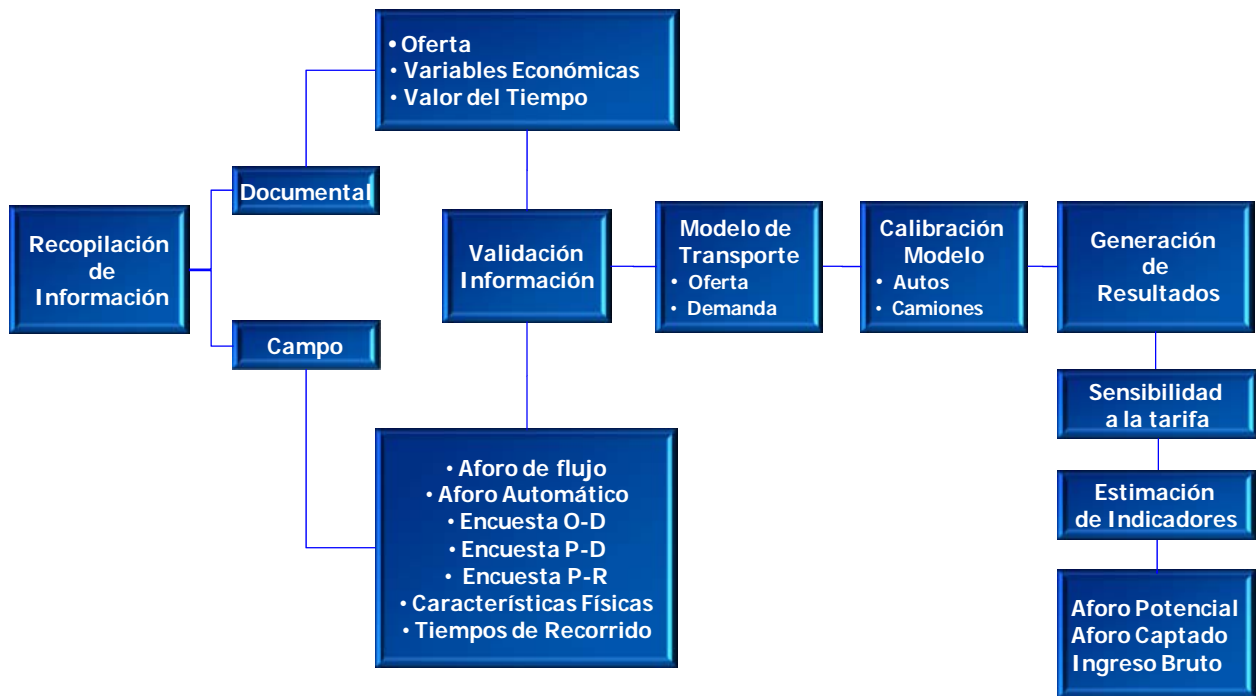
• Oferta
• Variables Económicas
• Valor del Tiempo

Recopilación de Información

Documental

Campo

Validación Información

Modelo de Transporte
• Oferta
• Demanda

Calibración Modelo
• Autos
• Camiones

Generación de Resultados

Sensibilidad a la tarifa

Estimación de Indicadores

Aforo Potencial
Aforo Captado
Ingreso Bruto

• Aforo de flujo
• Aforo Automático
• Encuesta O-D
• Encuesta P-D
• Encuesta P-R
• Características Físicas
• Tiempos de Recorrido